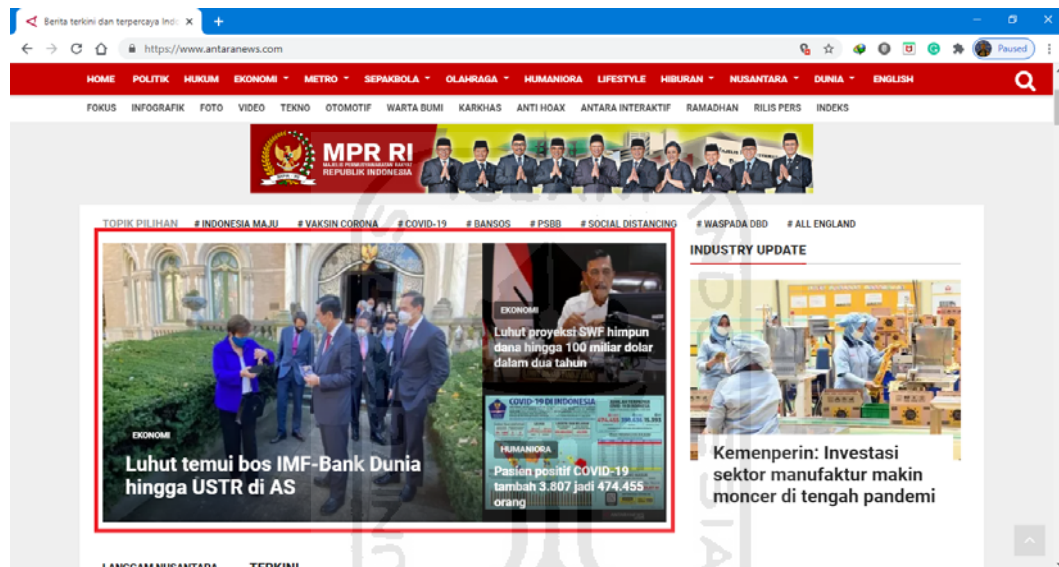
Berita terkini dan terpercaya Indo ×
+
https://www.antaranews.com
Paused

HOME POLITIK HUKUM EKONOMI METRO SEPAKBOLA OLAHRAGA HUMANIORA LIFESTYLE HIBURAN NUSANTARA DUNIA ENGLISH

FOKUS INFOGRAFIK FOTO VIDEO TEKNO OTOMOTIF WARTA BUMI KARKHAS ANTI HOAX ANTARA INTERAKTIF RAMADHAN RILIS PERS INDEKS

MPR RI
MAJELIS PERMUSYAWARATAN RAKYAT
REPUBLIK INDONESIA

TOPIK PILIHAN # INDONESIA MAJU # VAKSIN CORONA # COVID-19 # BANSOS # PSBB # SOCIAL DISTANCING # WASPADA DBD # ALL ENGLAND

EKONOMI
Luhut temui bos IMF-Bank Dunia hingga USTR di AS

EKONOMI
Luhut proyeksi SWF himpun dana hingga 100 miliar dolar dalam dua tahun

COVID-19 DI INDONESIA
HUMANIORA
Pasien positif COVID-19 tambah 3.807 jadi 474.455 orang

INDUSTRY UPDATE
Kemenperin: Investasi sektor manufaktur makin moncer di tengah pandemi

LANGGAM NUSANTARA TERKINI